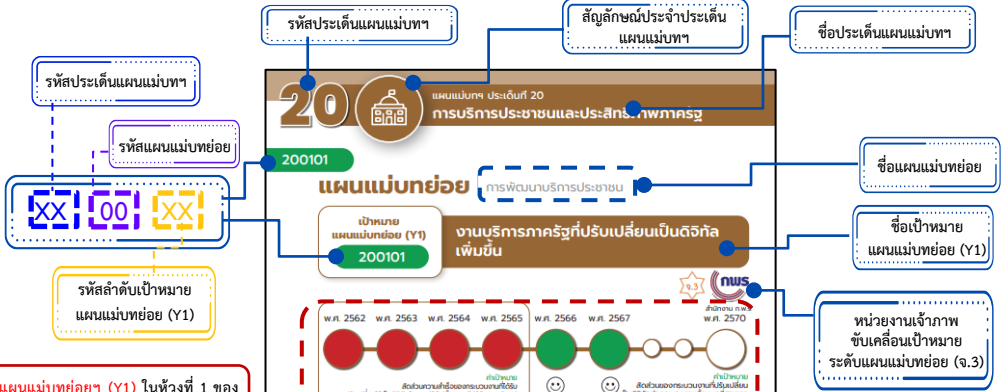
รหัสประเด็นแผนแม่บทฯ

สัญลักษณ์ประจำประเด็นแผนแม่บทฯ

ชื่อประเด็นแผนแม่บทฯ

รหัสประเด็นแผนแม่บทฯ

รหัสแผนแม่บทย่อย

XX 00 XX

รหัสลำดับเป้าหมายแผนแม่บทย่อย (Y1)

20

แผนแม่บทฯ ประเด็นที่ 20

การบริการประชาชนและประสิทธิภาพภาครัฐ

200101

แผนแม่บทย่อย

การพัฒนาบริการประชาชน

ชื่อแผนแม่บทย่อย

เป้าหมายแผนแม่บทย่อย (Y1)

200101

งานบริการภาครัฐที่ปรับเปลี่ยนเป็นดิจิทัลเพิ่มขึ้น

ชื่อเป้าหมายแผนแม่บทย่อย (Y1)

จ.3

กพร.

สำนักงาน ก.พ.ร.

หน่วยงานเจ้าภาพขับเคลื่อนเป้าหมายระดับแผนแม่บทย่อย (จ.3)

พ.ศ. 2562 พ.ศ. 2563 พ.ศ. 2564 พ.ศ. 2565 พ.ศ. 2566 พ.ศ. 2567 พ.ศ. 2570

ค่าเป้าหมาย

ค่าเป้าหมาย

สัดส่วนความสำเร็จของกระบวนงานที่ได้รับ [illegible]

สัดส่วนของกระบวนงานที่ปรับเปลี่ยน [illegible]

แผนแม่บทย่อยฯ (Y1) ในห้วงที่ 1 ของ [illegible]